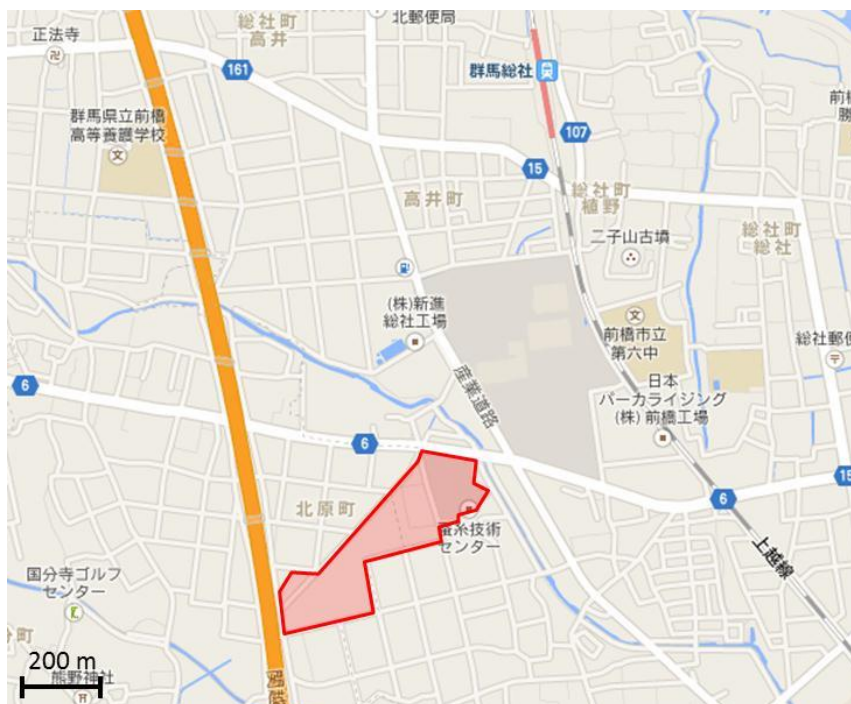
正法寺
総社町
高井
北郵便局
161
群馬総社
群馬県立前橋
高等養護学校
107
15
前橋
高井町
総社町
植野
総社町
総社
二子山古墳
(株)新進
総社工場
前橋市立
第六中
総社郵便
日本
パーカライジング
(株)前橋工場
6
産業道路
6
15
6
北原町
蚕糸技術
センター
上越線
国分寺ゴルフ
センター
分寺
200 m
熊野神社